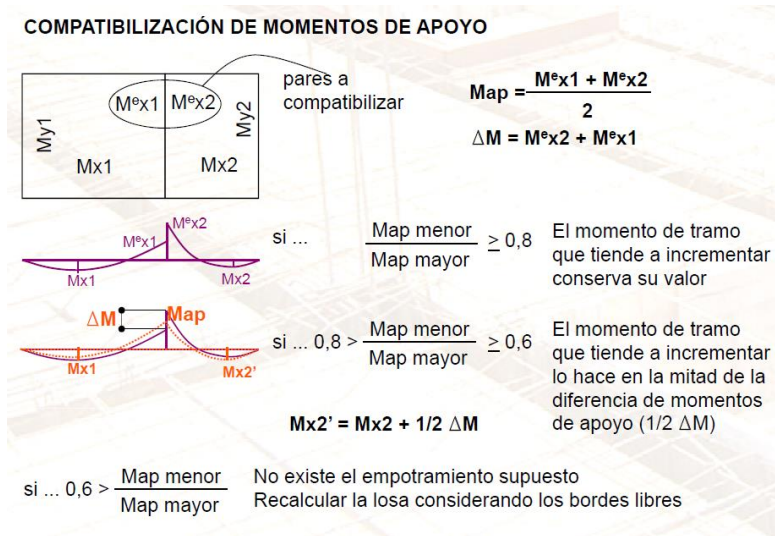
COMPATIBILIZACIÓN DE MOMENTOS DE APOYO

Mex1 Mex2

My1

My2

Mx1

Mx2

pares a compatibilizar

$Map = \frac{M^ex1 + M^ex2}{2}$

$\Delta M = M^ex2 + M^ex1$

Mex2

Mex1

Mx1

Mx2

si ... $\frac{Map\ menor}{Map\ mayor} \geq 0,8$

El momento de tramo que tiende a incrementar conserva su valor

$\Delta M$

Map

Mx1

Mx2'

si ... $0,8 > \frac{Map\ menor}{Map\ mayor} \geq 0,6$

El momento de tramo que tiende a incrementar lo hace en la mitad de la diferencia de momentos de apoyo (1/2 $\Delta M$)

Mx2' = Mx2 + 1/2 $\Delta M$

si ... $0,6 > \frac{Map\ menor}{Map\ mayor}$

No existe el empotramiento supuesto
Recalcular la losa considerando los bordes libres